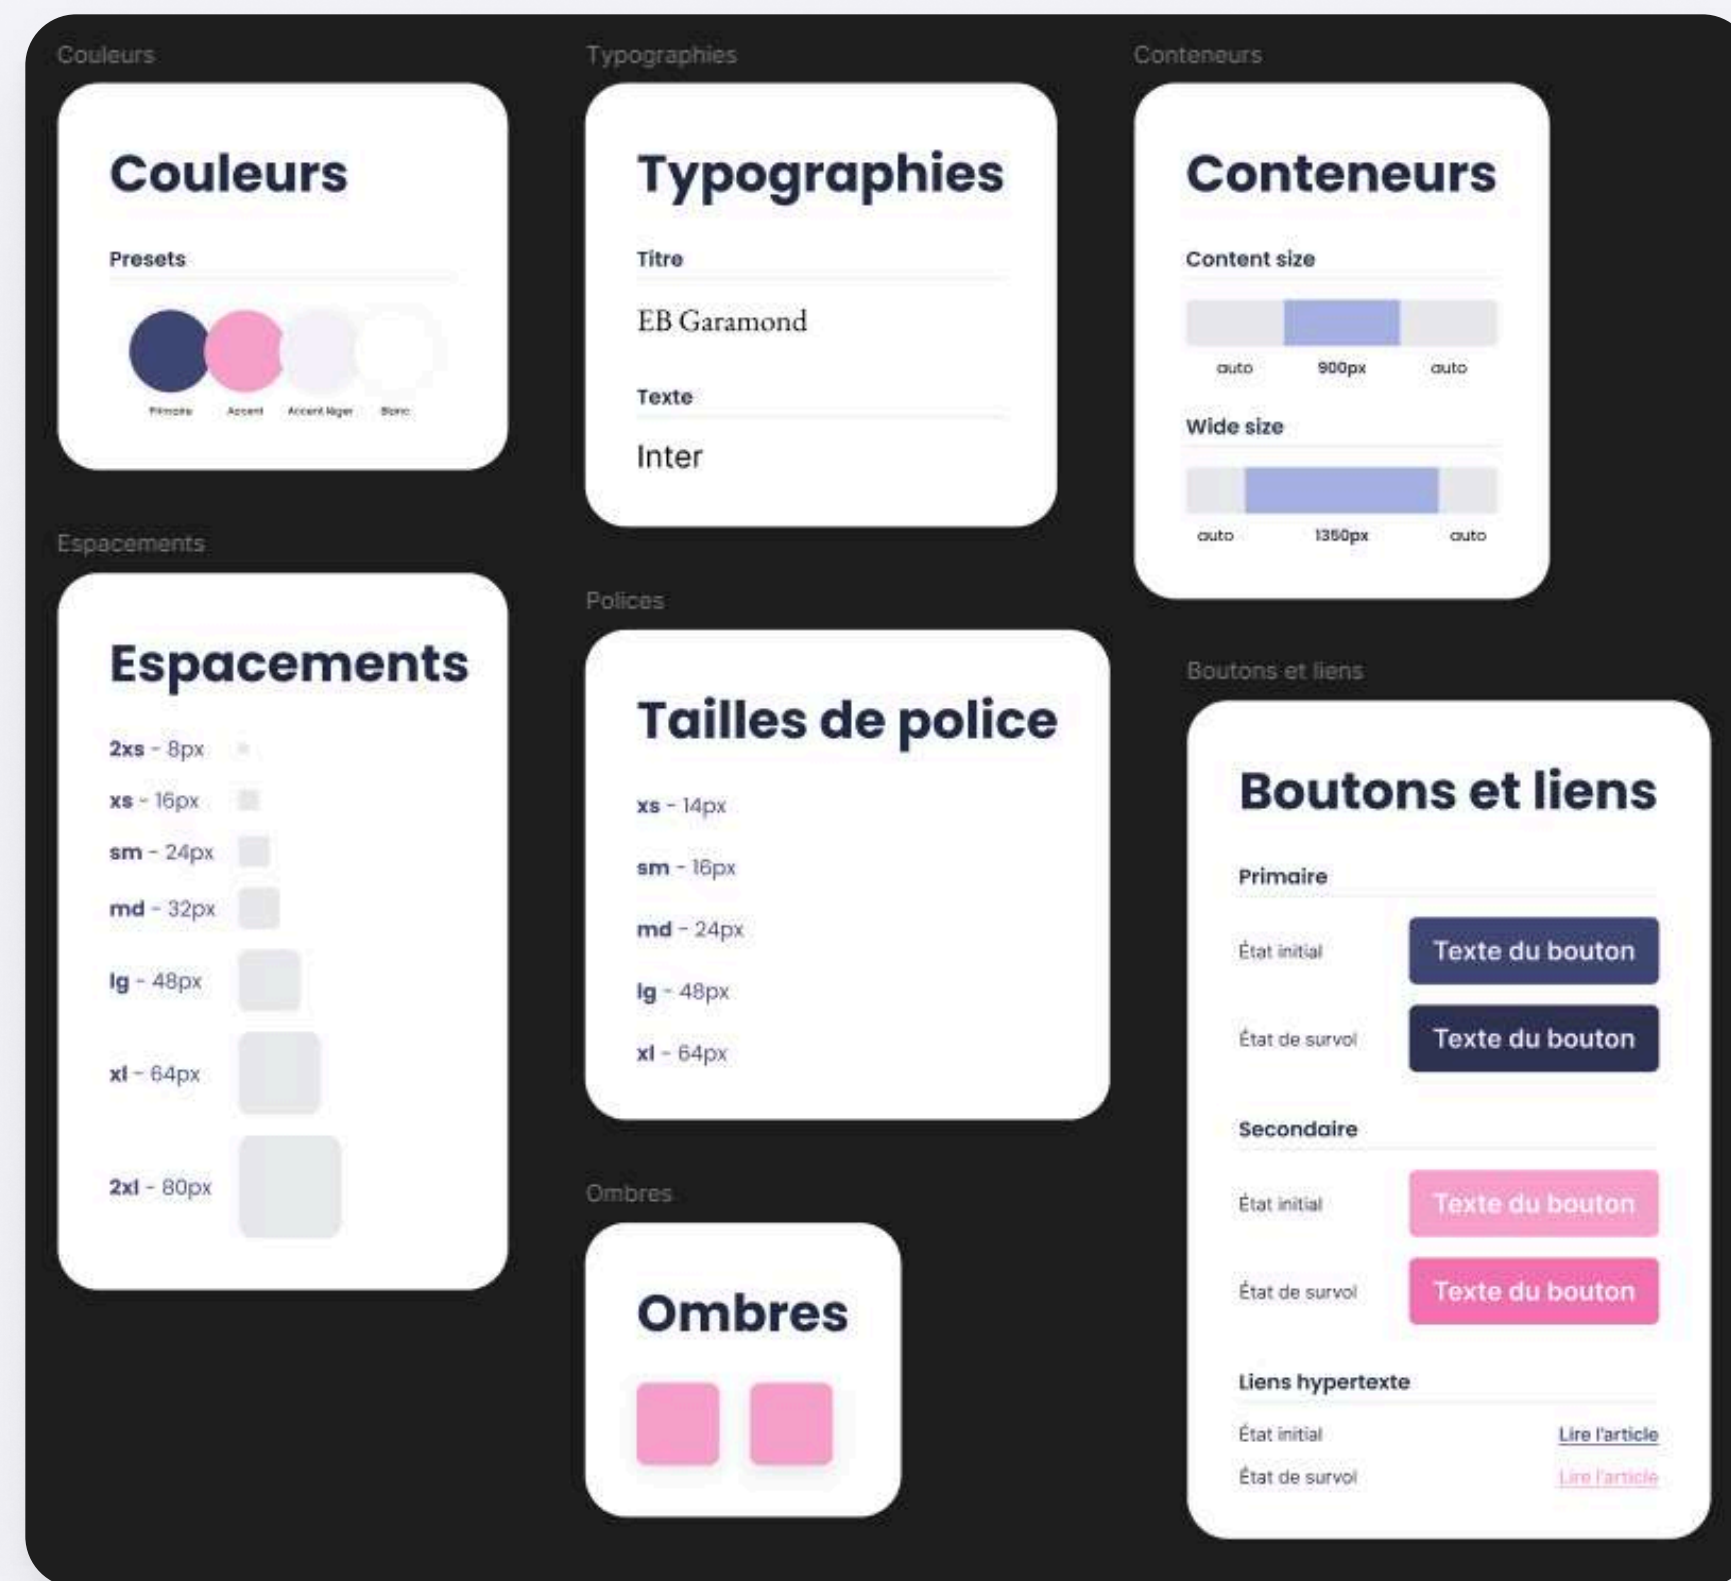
Couleurs

Couleurs

Presets

Primaire Accent Accent léger Blanc

Espacements

Espacements

2xs - 8px
xs - 16px
sm - 24px
md - 32px
lg - 48px
xl - 64px
2xl - 80px

Typographies

Typographies

Titre

EB Garamond

Texte

Inter

Polices

Tailles de police

xs - 14px
sm - 16px
md - 24px
lg - 48px
xl - 64px

Ombres

Ombres

Conteneurs

Conteneurs

Content size

auto 900px auto

Wide size

auto 1350px auto

Boutons et liens

Boutons et liens

Primaire

État initial Texte du bouton

État de survol Texte du bouton

Secondaire

État initial Texte du bouton

État de survol Texte du bouton

Liens hypertexte

État initial Lire l'article

État de survol Lire l'article